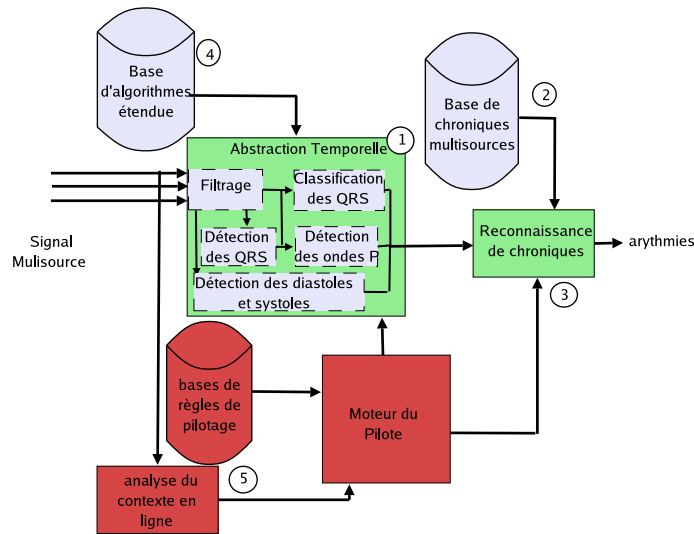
Base d'algorithmes étendue
4
Base de chroniques multisources
2
Abstraction Temporelle
1
Filtrage
Classification des QRS
Détection des QRS
Détection des ondes P
Détection des diastoles et systoles
Signal Mulisource
Reconnaissance de chroniques
arythmies
3
bases de règles de pilotage
Moteur du Pilote
analyse du contexte en ligne
5